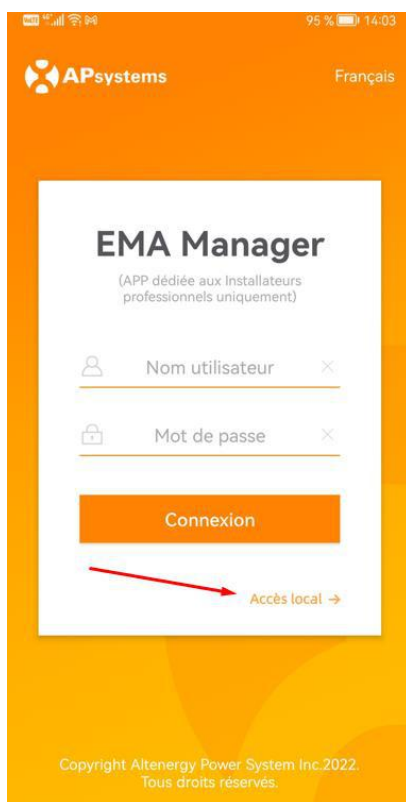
95 % 14:03

APsystems

Français

EMA Manager

(APP dédiée aux Installateurs professionnels uniquement)

Nom utilisateur

Mot de passe

Connexion

Accès local →

Copyright Altenergy Power System Inc.2022. Tous droits réservés.